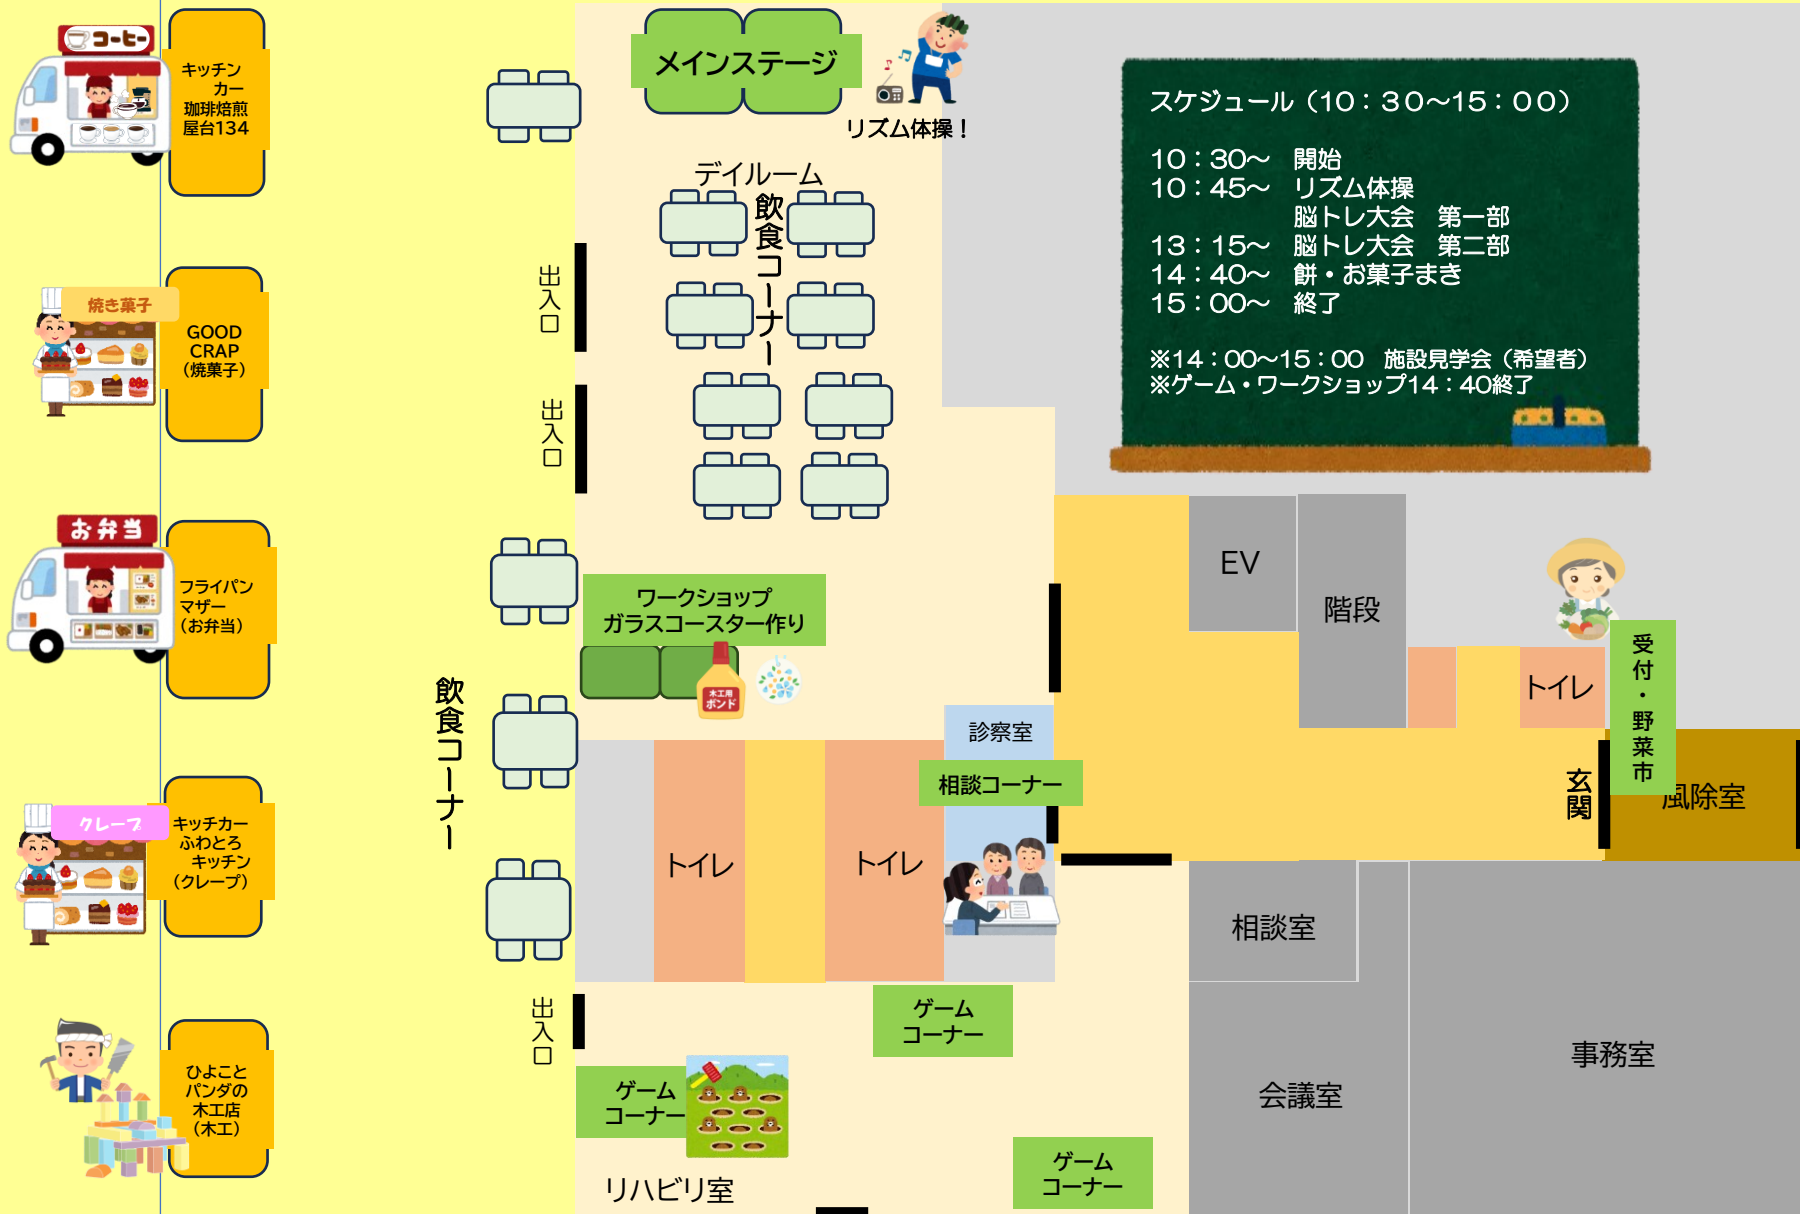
コーヒー

キッチンカー
珈琲焙煎
屋台134

焼き菓子

GOOD CRAP
（焼菓子）

お弁当

フライパンマザー
（お弁当）

クレープ

キッチンカー
ふわとろキッチン
（クレープ）

ひよことパンダの木工店
（木工）

飲食コーナー

メインステージ

リズム体操！

デイルーム

飲食コーナー

出入口

出入口

ワークショップ
ガラスコースター作り

木工用ボンド

診察室

相談コーナー

トイレ

トイレ

ゲームコーナー

出入口

ゲームコーナー

リハビリ室

ゲームコーナー

スケジュール（10：30～15：00）

10：30～　開始
10：45～　リズム体操
　　　　　脳トレ大会　第一部
13：15～　脳トレ大会　第二部
14：40～　餅・お菓子まき
15：00～　終了

※14：00～15：00　施設見学会（希望者）
※ゲーム・ワークショップ14：40終了

EV

階段

トイレ

受付・野菜市

玄関

風除室

相談室

会議室

事務室